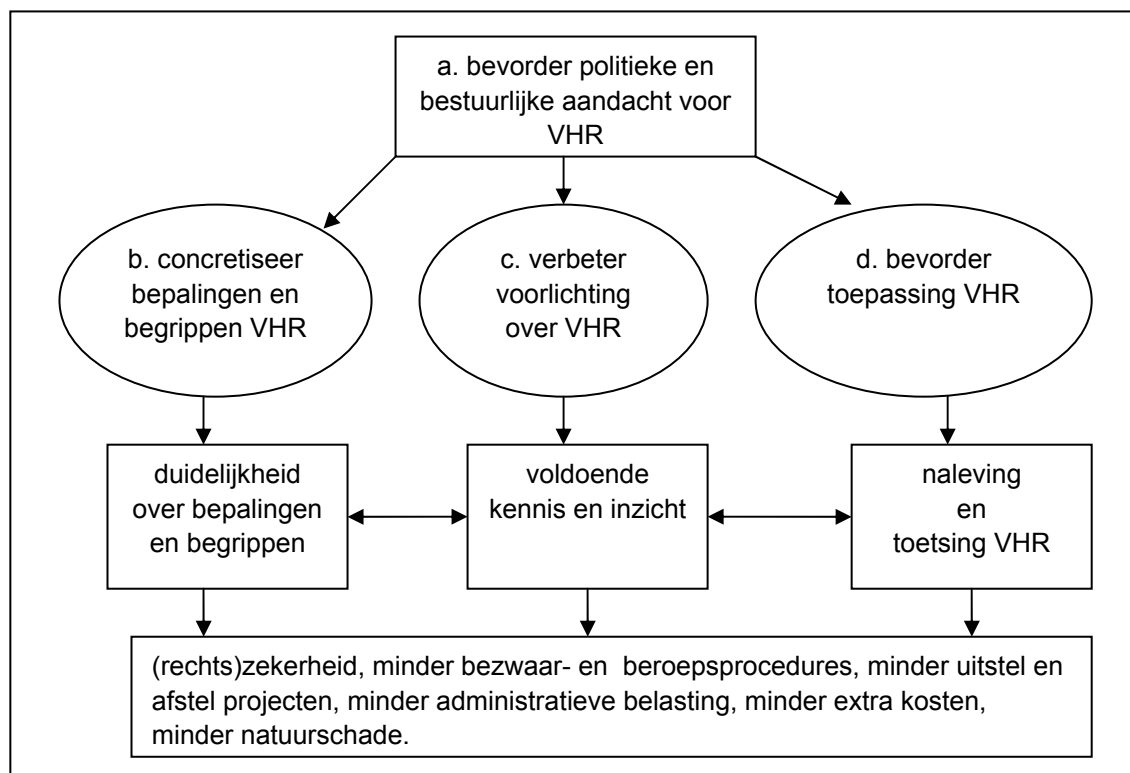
a. bevorder politieke en bestuurlijke aandacht voor VHR

b. concretiseer bepalingen en begrippen VHR

c. verbeter voorlichting over VHR

d. bevorder toepassing VHR

duidelijkheid over bepalingen en begrippen

voldoende kennis en inzicht

naleving en toetsing VHR

(rechts)zekerheid, minder bezwaar- en beroepsprocedures, minder uitstel en afstel projecten, minder administratieve belasting, minder extra kosten, minder natuurschade.